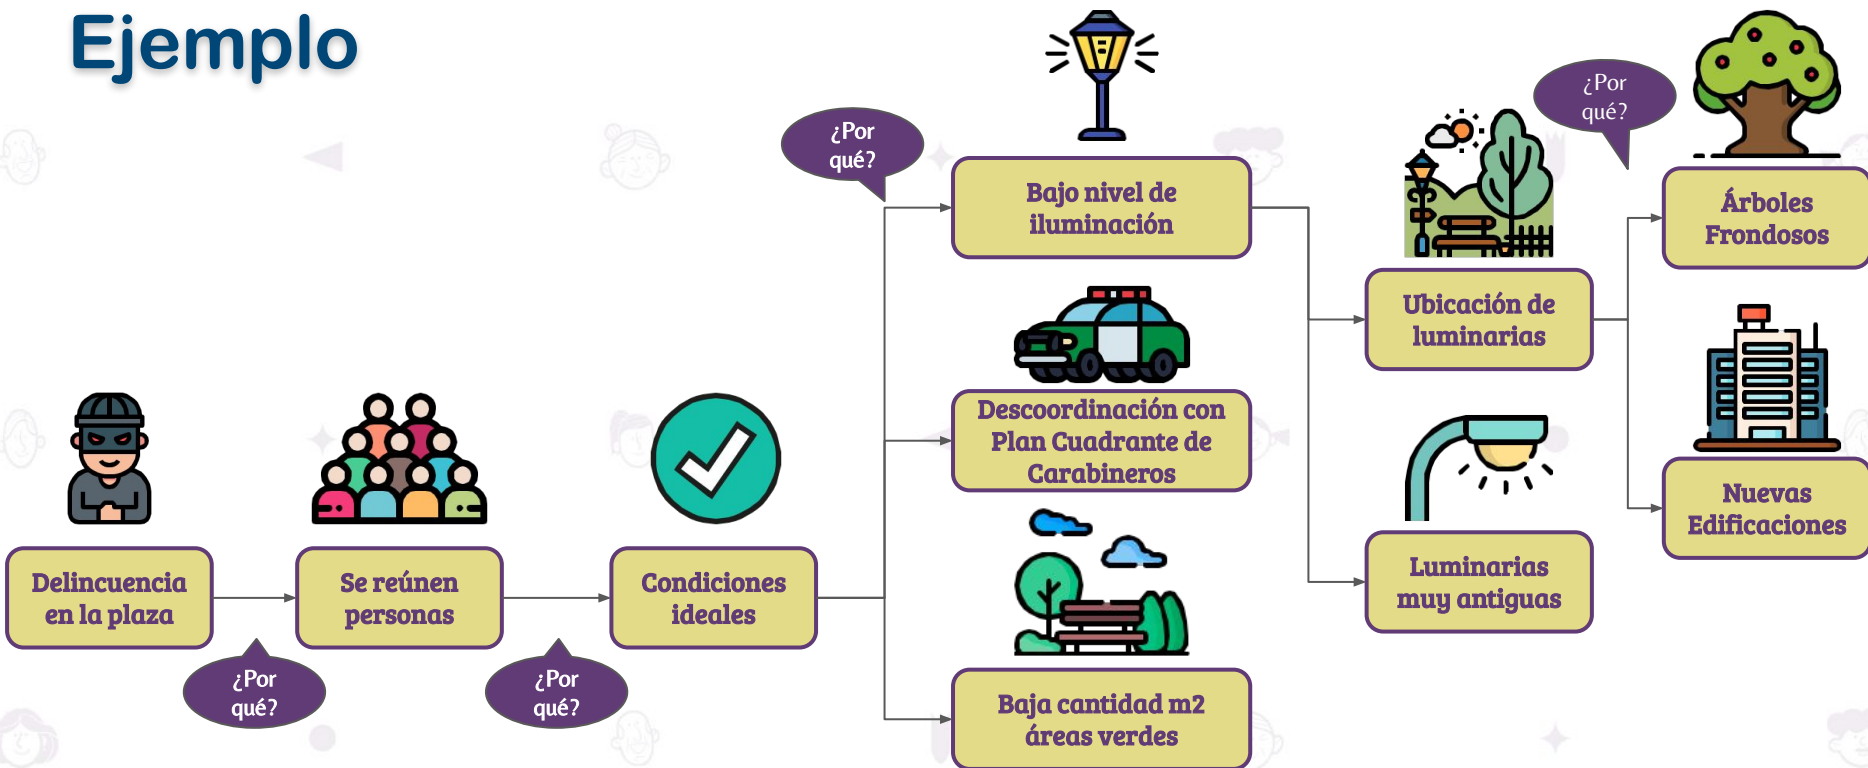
Ejemplo

Delincuencia en la plaza

¿Por qué?

Se reúnen personas

¿Por qué?

Condiciones ideales

¿Por qué?

Bajo nivel de iluminación

Descoordinación con Plan Cuadrante de Carabineros

Baja cantidad m2 áreas verdes

Ubicación de luminarias

Luminarias muy antiguas

¿Por qué?

Árboles Frondosos

Nuevas Edificaciones